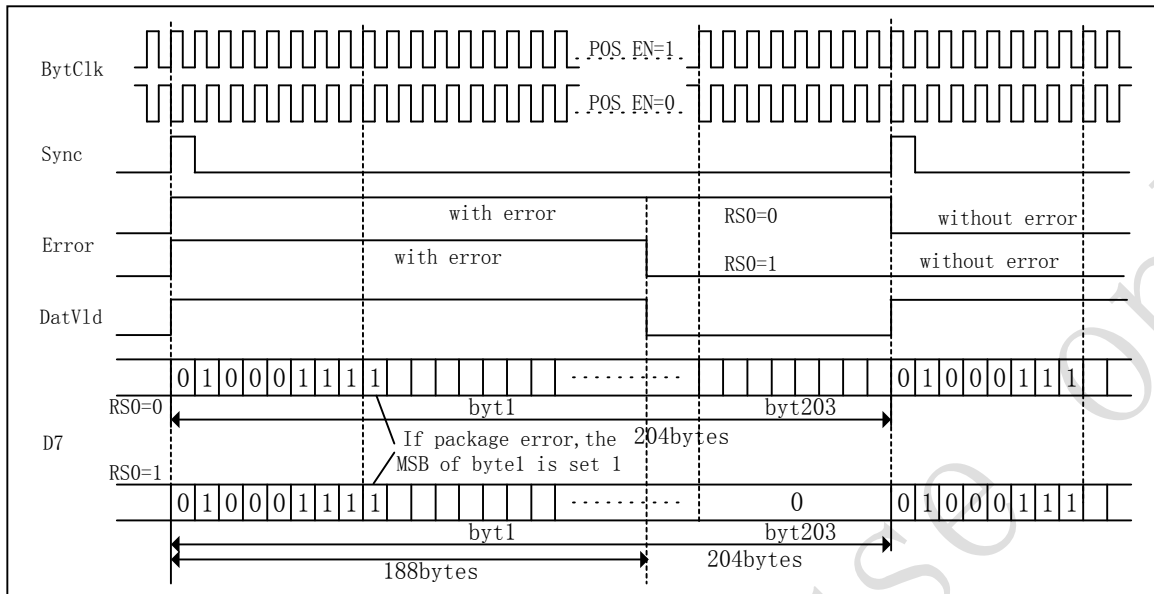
BytClk
POS_EN=1
POS_EN=0
Sync
with error
RS0=0
without error
Error
with error
RS0=1
without error
DatVld
0 1 0 0 0 1 1 1 1
0 1 0 0 0 1 1 1
RS0=0
byt1
byt203
D7
If package error, the MSB of byte1 is set 1
204bytes
RS0=1
0 1 0 0 0 1 1 1 1
0
0 1 0 0 0 1 1 1
byt1
byt203
188bytes
204bytes